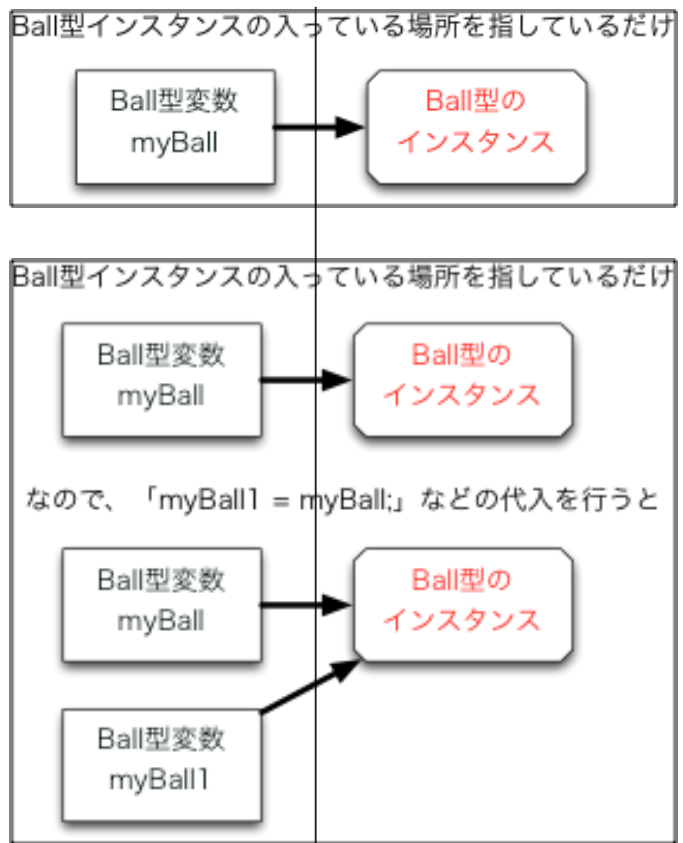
Ball型インスタンスの入っている場所を指しているだけ

Ball型変数
myBall

Ball型の
インスタンス

Ball型インスタンスの入っている場所を指しているだけ

Ball型変数
myBall

Ball型の
インスタンス

なので、「myBall1 = myBall;」などの代入を行うと

Ball型変数
myBall

Ball型の
インスタンス

Ball型変数
myBall1